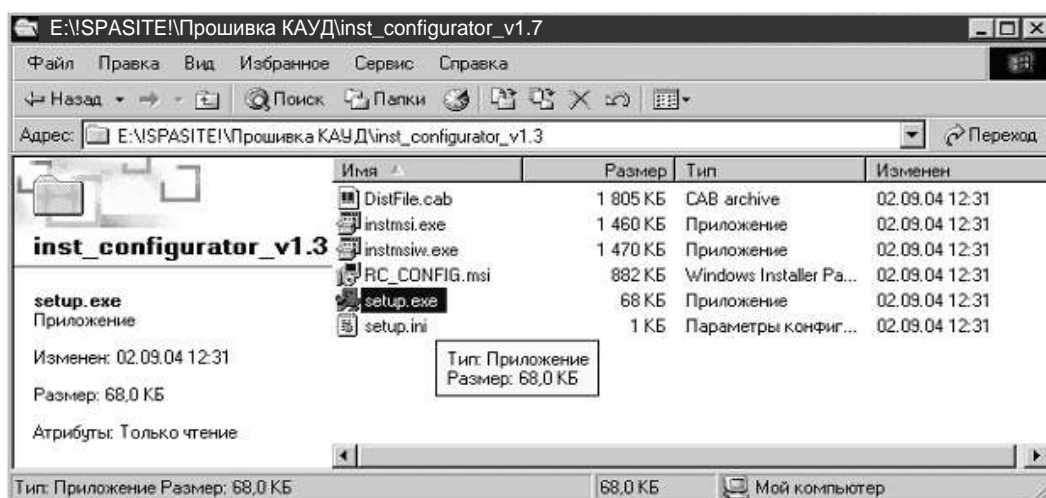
E:\!SPASITE!\Прошивка КАУД\inst_configurator_v1.7

Файл Правка Вид Избранное Сервис Справка

Назад Поиск Папки

Адрес: E:\!SPASITE!\Прошивка КАУД\inst_configurator_v1.3 Переход

inst_configurator_v1.3

setup.exe
Приложение

Изменен: 02.09.04 12:31

Размер: 68,0 КБ

Атрибуты: Только чтение

| Имя | Размер | Тип | Изменен |
|---|---|---|---|
| DistFile.cab | 1 805 КБ | CAB archive | 02.09.04 12:31 |
| instmsi.exe | 1 460 КБ | Приложение | 02.09.04 12:31 |
| instmsiw.exe | 1 470 КБ | Приложение | 02.09.04 12:31 |
| RC_CONFIG.msi | 882 КБ | Windows Installer Pa... | 02.09.04 12:31 |
| setup.exe | 68 КБ | Приложение | 02.09.04 12:31 |
| setup.ini | 1 КБ | Параметры конфиг... | 02.09.04 12:31 |

Тип: Приложение
Размер: 68,0 КБ

Тип: Приложение Размер: 68,0 КБ 68,0 КБ Мой компьютер